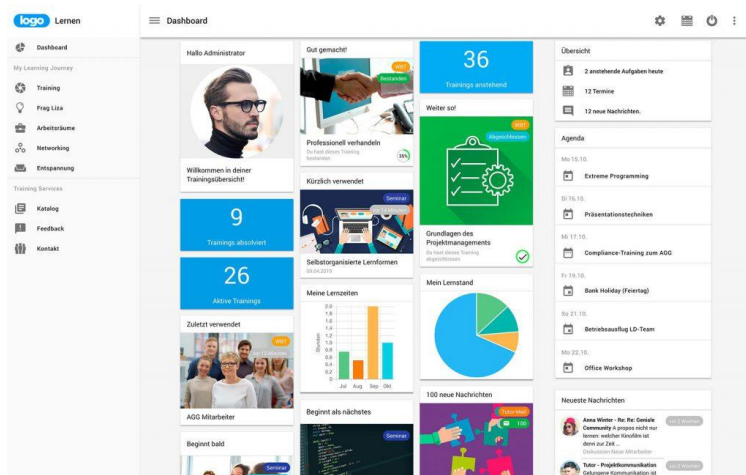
logo Lernen

Dashboard

Dashboard
My Learning Journey
Training
Frag Liza
Arbeitsräume
Networking
Entspannung
Training Services
Katalog
Feedback
Kontakt

Hallo Administrator

Willkommen in deiner Trainingsübersicht!

9
Trainings absolviert

26
Aktive Trainings

Zuletzt verwendet
WBT
AGG Mitarbeiter

Beginnt bald
Seminar

Gut gemacht!
WBT
Bestanden
Professionell verhandeln
Du hast dieses Training bestanden
35%

Kürzlich verwendet
Seminar
Selbstorganisierte Lernformen
09.04.2015

Meine Lernzeiten
Stunden
2.0
1.8
1.6
1.4
1.2
1.0
0.8
0.6
0.4
0.2
0
Jul
Aug
Sep
Okt

Beginnt als nächstes
Seminar

36
Trainings anstehend

Weiter so!
WBT
Abgeschlossen
Grundlagen des Projektmanagements
Du hast dieses Training abgeschlossen

Mein Lernstand

100 neue Nachrichten
Tutor Mail
100

Übersicht
2 anstehende Aufgaben heute
12 Termine
12 neue Nachrichten.

Agenda
Mo 15.10.
Extreme Programming
Di 16.10.
Präsentationstechniken
Mi 17.10.
Compliance-Training zum AGG
Fr 19.10.
Bank Holiday (Feiertag)
Sa 21.10.
Betriebsausflug LD-Team
Mo 22.10.
Office Workshop

Neueste Nachrichten
Anna Winter - Re: Re: Geniale Community A propos nicht nur lernen: welcher Kinofilm ist denn zur Zeit ...
Diskussion Neue Mitarbeiter
vor 2 Wochen
Tutor - Projektkommunikation Gelungene Kommunikation ist
vor 2 Wochen